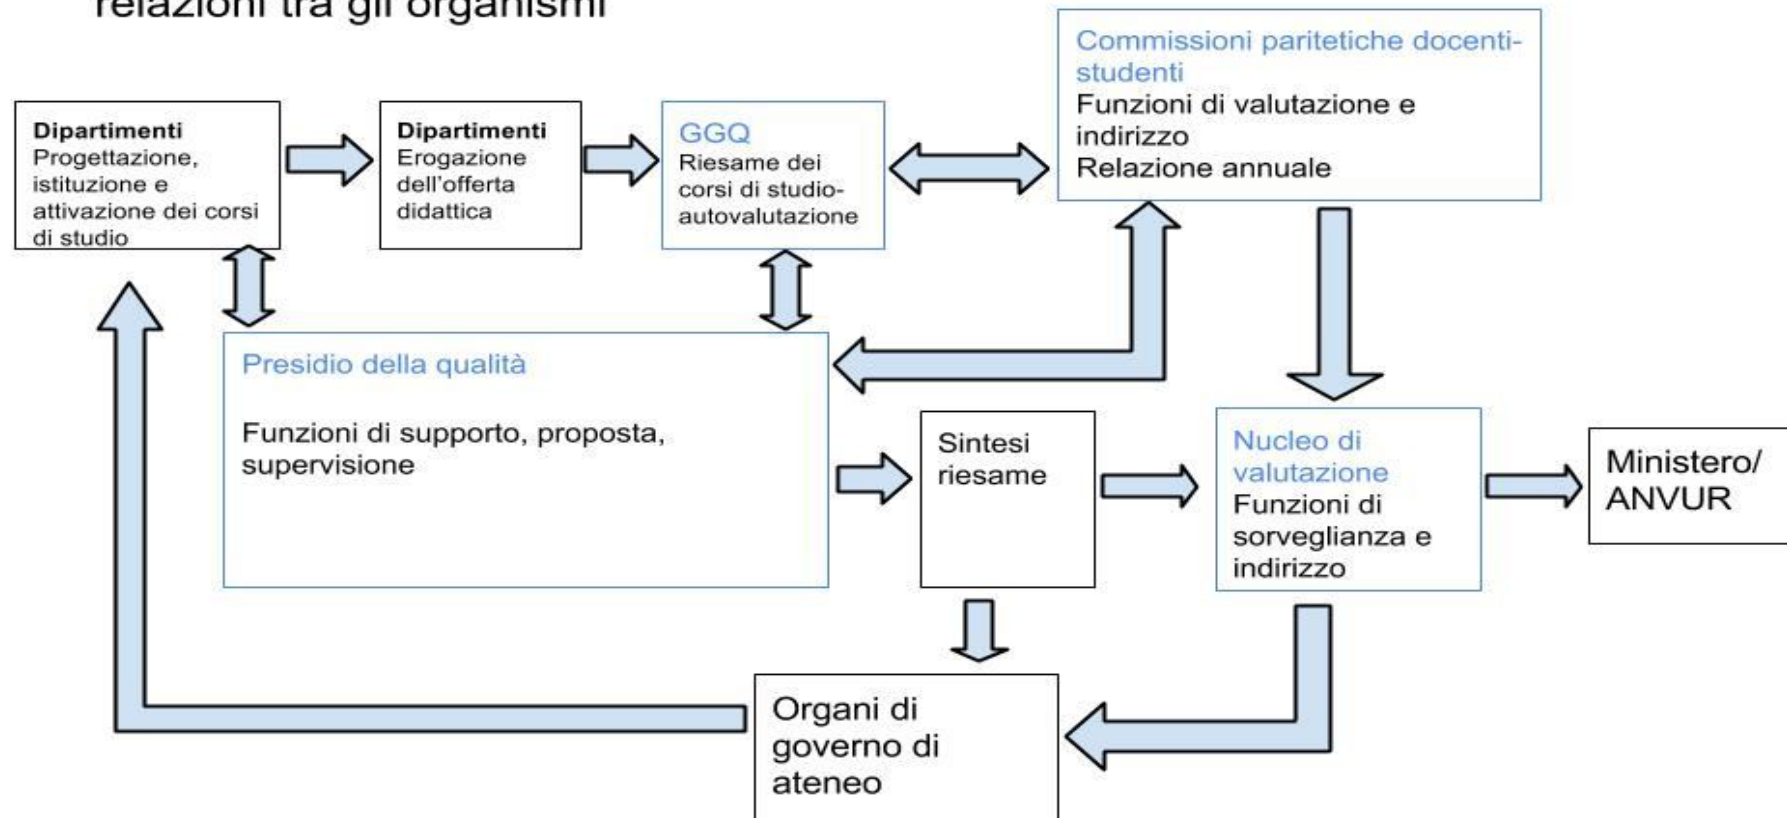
relazioni tra gli organismi

Dipartimenti
Progettazione, istituzione e attivazione dei corsi di studio

Dipartimenti
Erogazione dell'offerta didattica

GGQ
Riesame dei corsi di studio-autovalutazione

Commissioni paritetiche docenti-studenti
Funzioni di valutazione e indirizzo
Relazione annuale

Presidio della qualità

Funzioni di supporto, proposta, supervisione

Sintesi riesame

Nucleo di valutazione
Funzioni di sorveglianza e indirizzo

Ministero/ ANVUR

Organi di governo di ateneo